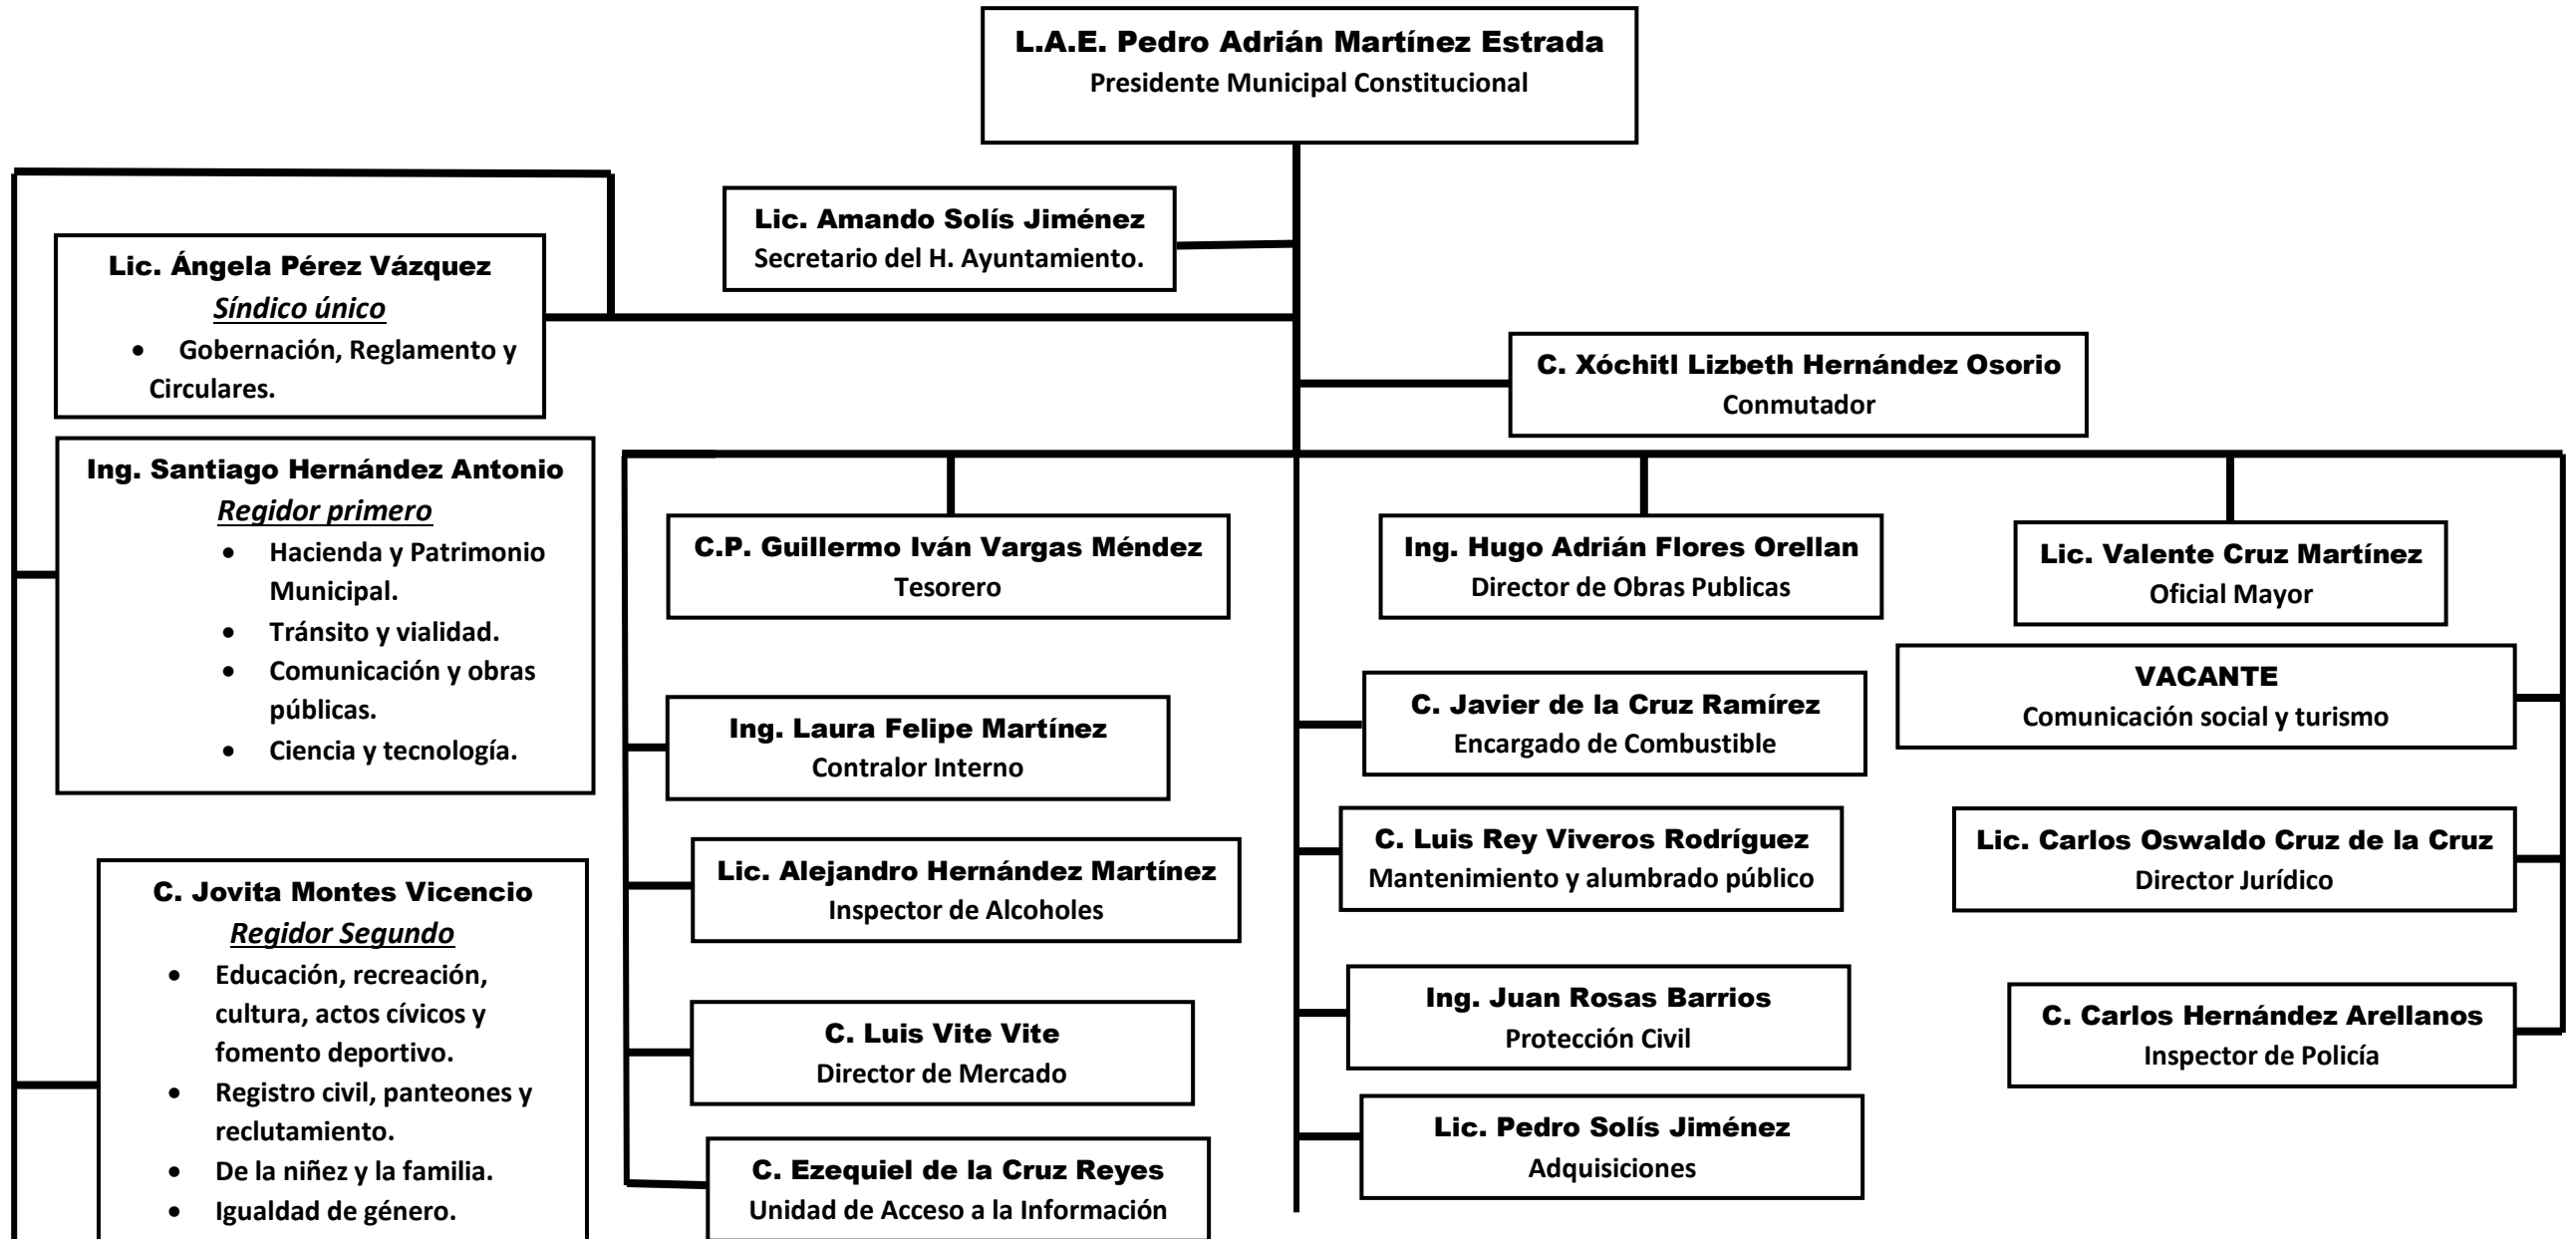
L.A.E. Pedro Adrián Martínez Estrada
Presidente Municipal Constitucional

Lic. Amando Solís Jiménez
Secretario del H. Ayuntamiento.

Lic. Ángela Pérez Vázquez
Síndico único
• Gobernación, Reglamento y Circulares.

C. Xóchitl Lizbeth Hernández Osorio
Conmutador

Ing. Santiago Hernández Antonio
Regidor primero
• Hacienda y Patrimonio Municipal.
• Tránsito y vialidad.
• Comunicación y obras públicas.
• Ciencia y tecnología.

C. Jovita Montes Vicencio
Regidor Segundo
• Educación, recreación, cultura, actos cívicos y fomento deportivo.
• Registro civil, panteones y reclutamiento.
• De la niñez y la familia.
• Igualdad de género.

C.P. Guillermo Iván Vargas Méndez
Tesorero

Ing. Laura Felipe Martínez
Contralor Interno

Lic. Alejandro Hernández Martínez
Inspector de Alcoholes

C. Luis Vite Vite
Director de Mercado

C. Ezequiel de la Cruz Reyes
Unidad de Acceso a la Información

Ing. Hugo Adrián Flores Orellan
Director de Obras Publicas

C. Javier de la Cruz Ramírez
Encargado de Combustible

C. Luis Rey Viveros Rodríguez
Mantenimiento y alumbrado público

Ing. Juan Rosas Barrios
Protección Civil

Lic. Pedro Solís Jiménez
Adquisiciones

Lic. Valente Cruz Martínez
Oficial Mayor

VACANTE
Comunicación social y turismo

Lic. Carlos Oswaldo Cruz de la Cruz
Director Jurídico

C. Carlos Hernández Arellanos
Inspector de Policía